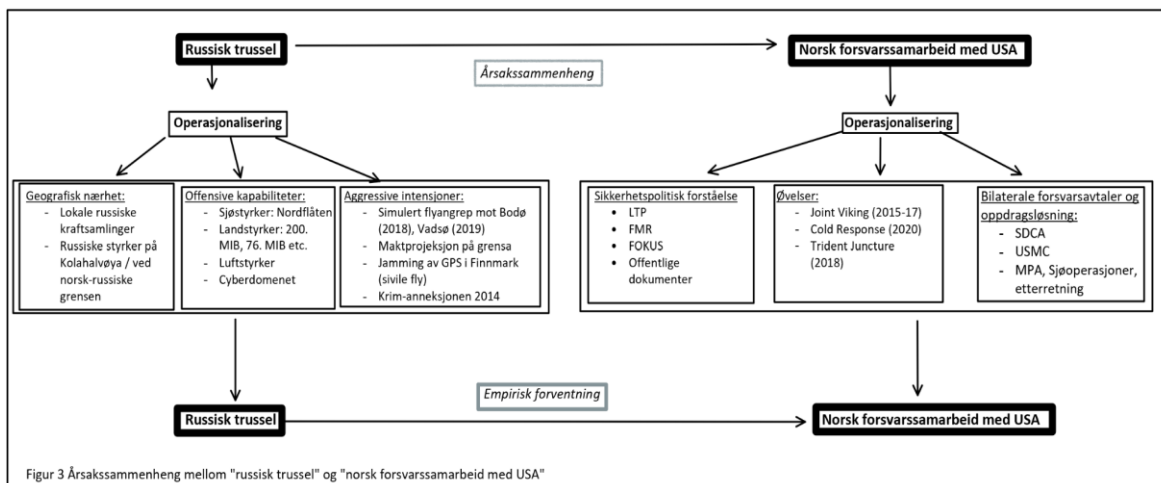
Russisk trussel

Norsk forsvarssamarbeid med USA

Årsakssammenheng

Operasjonalisering

Operasjonalisering

Geografisk nærhet:
- Lokale russiske kraftsamlinger
- Russiske styrker på Kolahalvøya / ved norsk-russiske grensen

Offensive kapabiliteter:
- Sjøstyrker: Nordflåten
- Landstyrker: 200. MIB, 76. MIB etc.
- Luftstyrker
- Cyberdomenet

Aggressive intensjoner:
- Simulert flyangrep mot Bodø (2018), Vadsø (2019)
- Maktprojeksjon på grensa
- Jamming av GPS i Finnmark (sivile fly)
- Krim-anneksjonen 2014

Sikkerhetspolitisk forståelse
- LTP
- FMR
- FOKUS
- Offentlige dokumenter

Øvelser:
- Joint Viking (2015-17)
- Cold Response (2020)
- Trident Juncture (2018)

Bilaterale forsvarsavtaler og oppdragsløsning:
- SDCA
- USMC
- MPA, Sjøoperasjoner, etterretning

Empirisk forventning

Russisk trussel

Norsk forsvarssamarbeid med USA

Figur 3 Årsakssammenheng mellom "russisk trussel" og "norsk forsvarssamarbeid med USA"